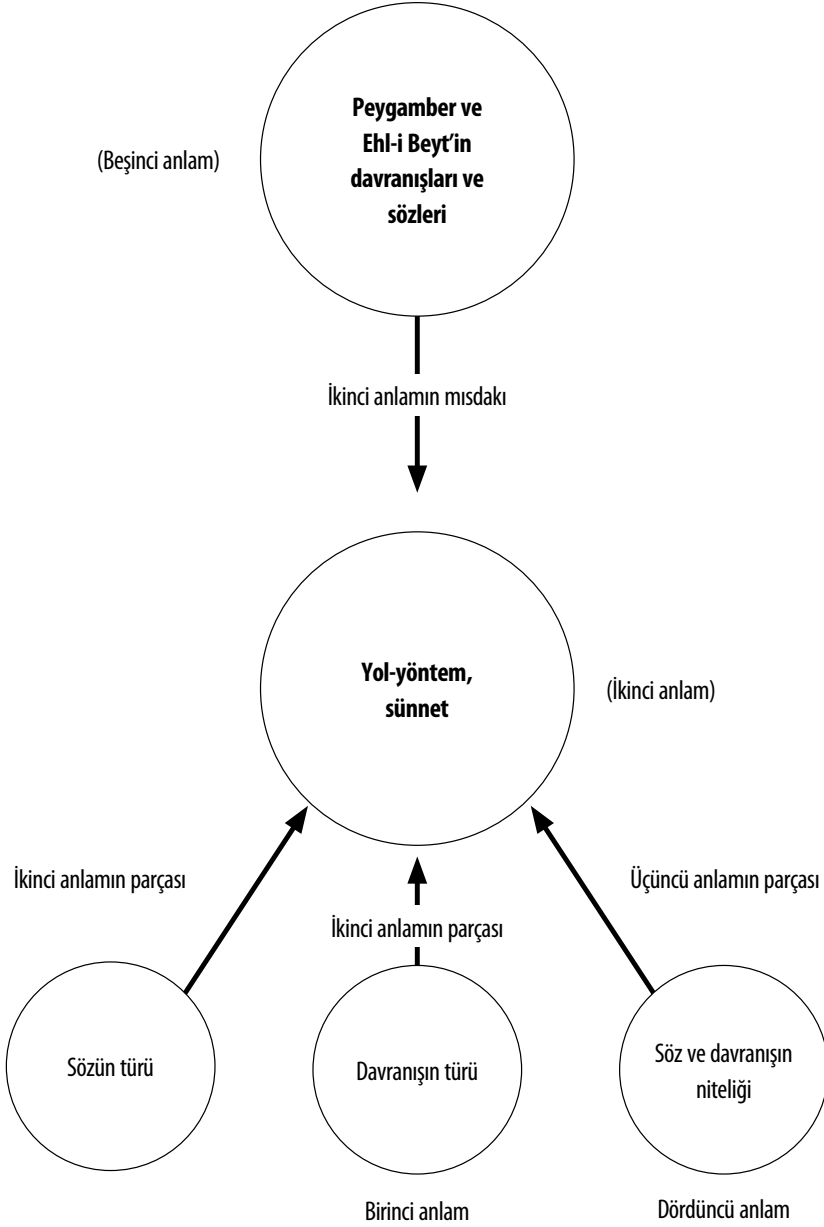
(Beşinci anlam)

**Peygamber ve Ehl-i Beyt'in davranışları ve sözleri**

İkinci anlamın mısdakı

**Yol-yöntem, sünnet**

(İkinci anlam)

İkinci anlamın parçası

İkinci anlamın parçası

Üçüncü anlamın parçası

Sözün türü

Davranışın türü

Söz ve davranışın niteliği

Birinci anlam

Dördüncü anlam